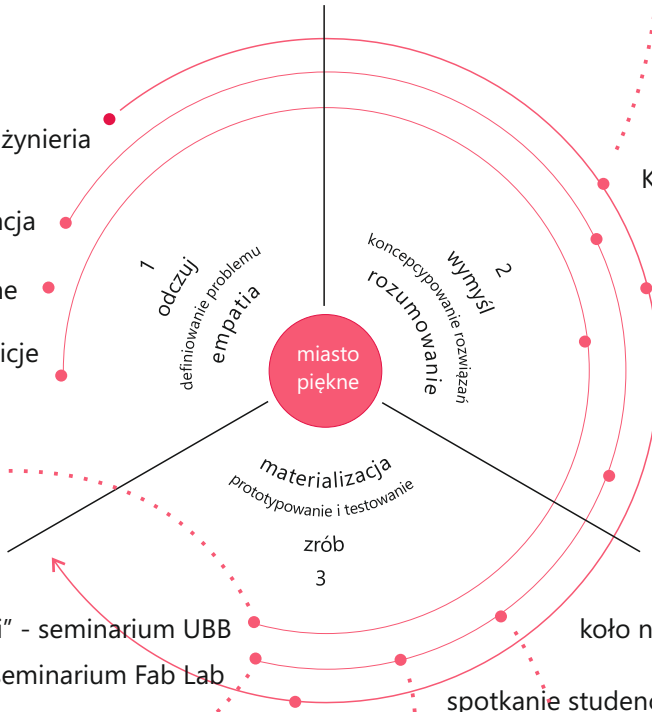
żynieria

cja

ne

icje

K

1
odczuj
definiowanie problemu
empatia

2
wymyśl
koncepcypowanie rozwiązań
rozumowanie

miasto piękne

materializacja
prototypowanie i testowanie
zrób
3

i" - seminarium UBB

eminarium Fab Lab

koło n

spotkanie studenc